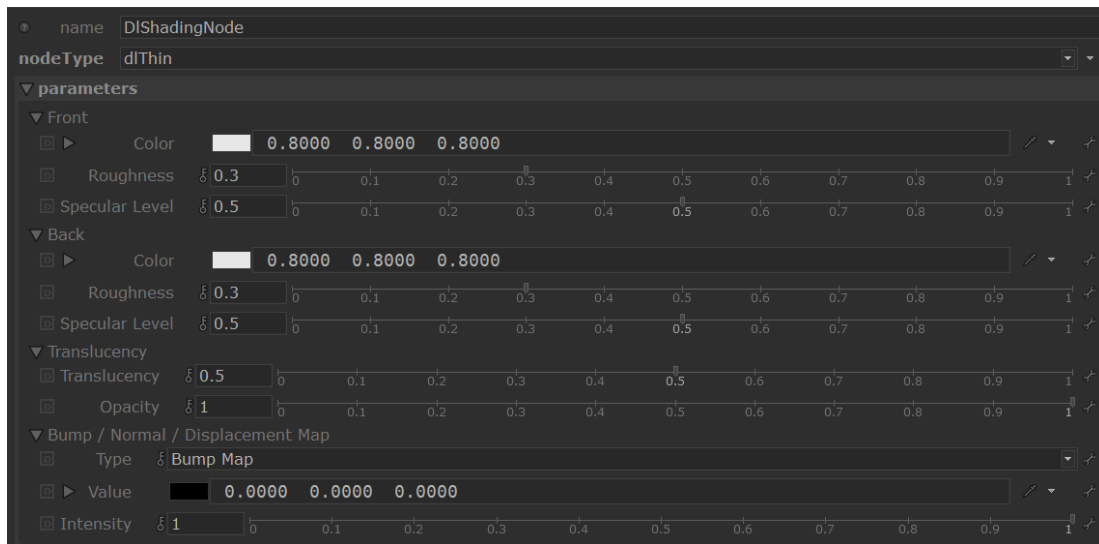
name DlShadingNode
nodeType dlThin
▼ parameters
▼ Front
Color 0.8000 0.8000 0.8000
Roughness 0.3 0 0.1 0.2 0.3 0.4 0.5 0.6 0.7 0.8 0.9 1
Specular Level 0.5 0 0.1 0.2 0.3 0.4 0.5 0.6 0.7 0.8 0.9 1
▼ Back
Color 0.8000 0.8000 0.8000
Roughness 0.3 0 0.1 0.2 0.3 0.4 0.5 0.6 0.7 0.8 0.9 1
Specular Level 0.5 0 0.1 0.2 0.3 0.4 0.5 0.6 0.7 0.8 0.9 1
▼ Translucency
Translucency 0.5 0 0.1 0.2 0.3 0.4 0.5 0.6 0.7 0.8 0.9 1
Opacity 1 0 0.1 0.2 0.3 0.4 0.5 0.6 0.7 0.8 0.9 1
▼ Bump / Normal / Displacement Map
Type Bump Map
Value 0.0000 0.0000 0.0000
Intensity 1 0 0.1 0.2 0.3 0.4 0.5 0.6 0.7 0.8 0.9 1